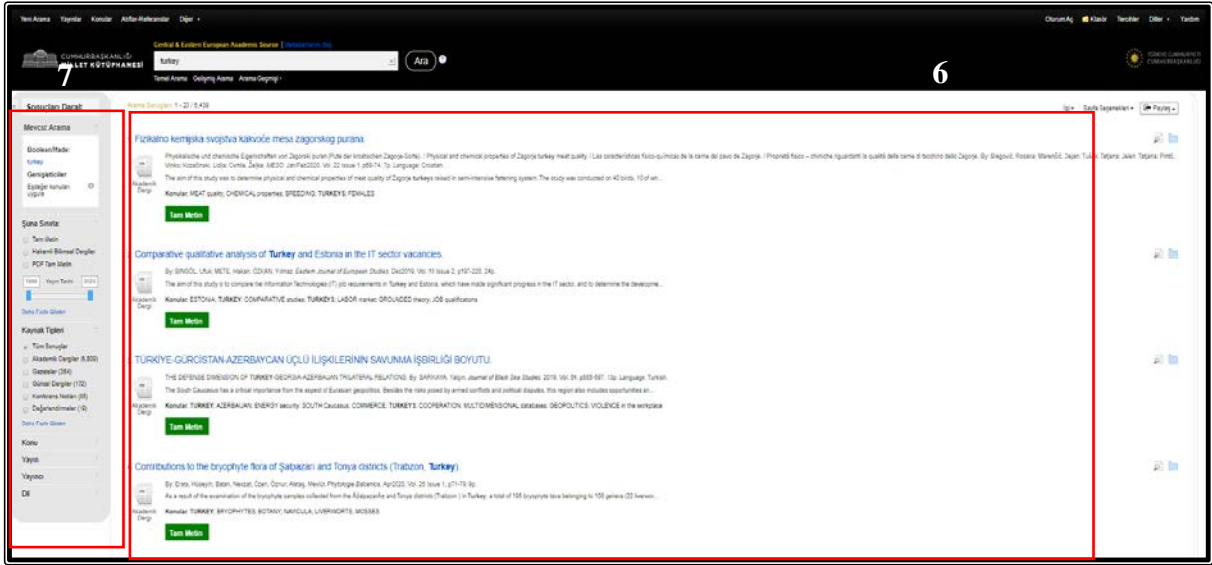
Yeni Arama Yayınlar Konular Atıflar-Referanslar Diğer ▾ Oturum Aç Klasör Tercihler Diller ▾ Yardım

CUMHURBAŞKANLIĞI MİLLET KÜTÜPHANESİ

Central & Eastern European Academic Source | Veritabanlarını Seç

turkey

Ara

Temel Arama Gelişmiş Arama Arama Geçmişi ▾

TÜRKİYE CUMHURİYETİ CUMHURBAŞKANLIĞI

7

6

Sonuçları Daralt

Arama Sonuçları: 1 - 20 / 5,438

İlgi ▾ Sayfa Seçenekleri ▾ Paylaş ▾

Mevcut Arama

Boolean/İfade:
turkey

Genişleticiler
Eşdeğer konuları uygula

Şuna Sınırla:
Tam Metin
Hakemli Bilimsel Dergiler
PDF Tam Metin

1990 Yayın Tarihi 2024

Daha Fazla Göster

Kaynak Türleri
Tüm Sonuçlar
Akademik Dergiler (4,600)
Gazeteler (384)
Güncel Dergiler (132)
Konferans Notları (65)
Değerlendirmeler (9)

Daha Fazla Göster

Konu
Yayın
Yayıncı
Dil

Fizikalno kemijska svojstva kakvoće mesa zagorskog purana.

Physikalische und chemische Eigenschaften von Zagorski puran (Pute der kroatischen Zagorje-Sorte). / Physical and chemical properties of Zagorje turkey meat quality. / Las características físico-químicas de la carne del pavo de Zagorje. / Proprietà fisico – chimiche riguardanti la qualità della carne di tacchino della Zagorje. By: Đikić; Rosana; Marenčić, Dejan; Tušek, Tatjana; Jelen, Tatjana; Pintić, Vinko; Kozačinski, Lidija; Cvrtila, Željka. MESO. Jan/Feb2020, Vol. 22 Issue 1, p69-74. 7p. Language: Croatian.

The aim of this study was to determine physical and chemical properties of meat quality of Zagorje turkeys raised in semi-intensive fattening system. The study was conducted on 40 birds, 10 of win...

Akademik Dergi

Konular: MEAT quality; CHEMICAL properties; BREEDING; TURKEYS; FEMALES

Tam Metin

Comparative qualitative analysis of Turkey and Estonia in the IT sector vacancies.

By: SINGOL, Ulus; METE, Hakan; ÖZKAN, Yılmaz. Eastern Journal of European Studies. Dec2019, Vol. 10 Issue 2, p197-220. 24p.

The aim of this study is to compare the Information Technologies (IT) job requirements in Turkey and Estonia, which have made significant progress in the IT sector, and to determine the developme...

Akademik Dergi

Konular: ESTONIA; TURKEY; COMPARATIVE studies; TURKEYS; LABOR market; GROUNDED theory; JOB qualifications

Tam Metin

TÜRKİYE-GÜRCİSTAN-AZERBAYCAN ÜÇLÜ İLİŞKİLERİNİN SAVUNMA İŞBİRLİĞİ BOYUTU.

THE DEFENSE DIMENSION OF TURKEY-GEORGIA-AZERBAIJAN TRILATERAL RELATIONS. By: SARIKAYA, Yalçın. Journal of Black Sea Studies. 2019, Vol. 16, p565-587. 13p. Language: Turkish.

The South Caucasus has a critical importance from the aspect of Eurasian geopolitics. Besides the risks posed by armed conflicts and political disputes, this region also includes opportunities an...

Akademik Dergi

Konular: TURKEY; AZERBAIJAN; ENERGY security; SOUTH Caucasus; COMMERCE; TURKEYS; COOPERATION; MULTIDIMENSIONAL databases; GEOPOLITICS; VIOLENCE in the workplace

Tam Metin

Contributions to the bryophyte flora of Şalpazarı and Tonya districts (Trabzon, Turkey).

By: Erata, Hüseyin; Batan, Nevzat; Özen, Öznur; Alataş, Mevlüt. Phytologia Balcanica. Apr2020, Vol. 26 Issue 1, p71-79. 9p.

As a result of the examination of the bryophyte samples collected from the Şalpazarı and Tonya districts (Trabzon ) in Turkey, a total of 108 bryophyte taxa belonging to 100 genera (22 liverwor...

Akademik Dergi

Konular: TURKEY; BRYOPHYTES; BOTANY; NAVICULA; LIVERWORTS; MOSSES

Tam Metin